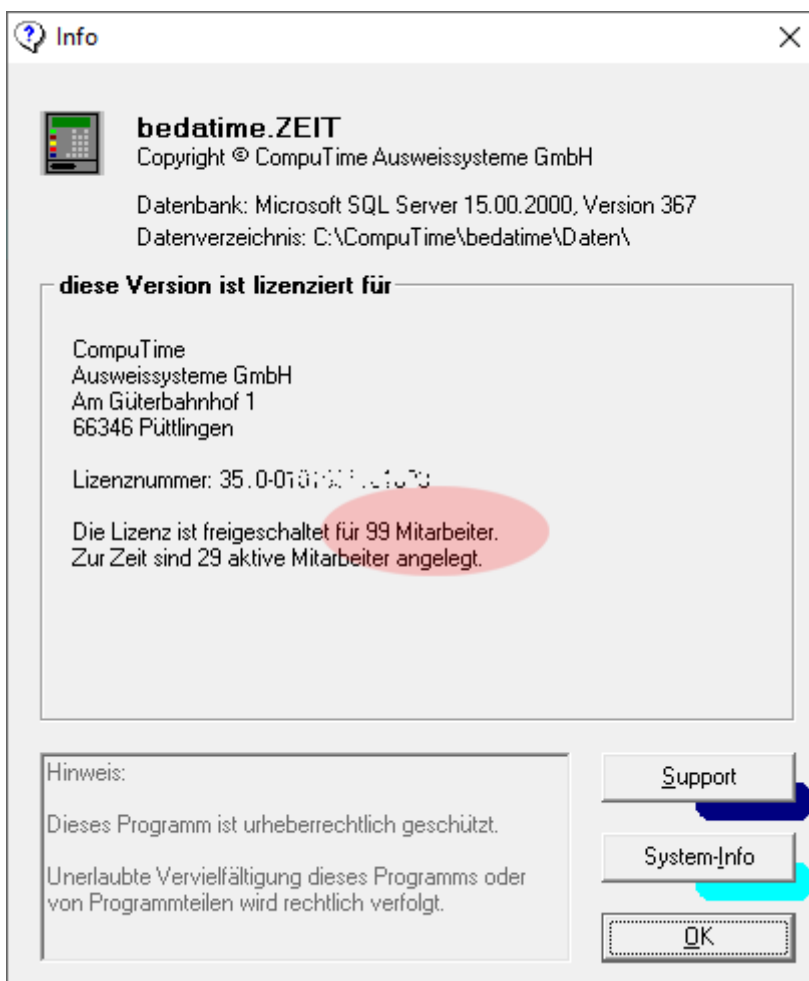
Info

bedatime.ZEIT
Copyright © CompuTime Ausweissysteme GmbH

Datenbank: Microsoft SQL Server 15.00.2000, Version 367
Datenverzeichnis: C:\CompuTime\bedatime\Daten\

diese Version ist lizenziert für

CompuTime
Ausweissysteme GmbH
Am Güterbahnhof 1
66346 Püttlingen

Lizenznummer: 35.0-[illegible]

Die Lizenz ist freigeschaltet für 99 Mitarbeiter.
Zur Zeit sind 29 aktive Mitarbeiter angelegt.

Hinweis:

Dieses Programm ist urheberrechtlich geschützt.

Unerlaubte Vervielfältigung dieses Programms oder von Programmteilen wird rechtlich verfolgt.

Support

System-Info

OK